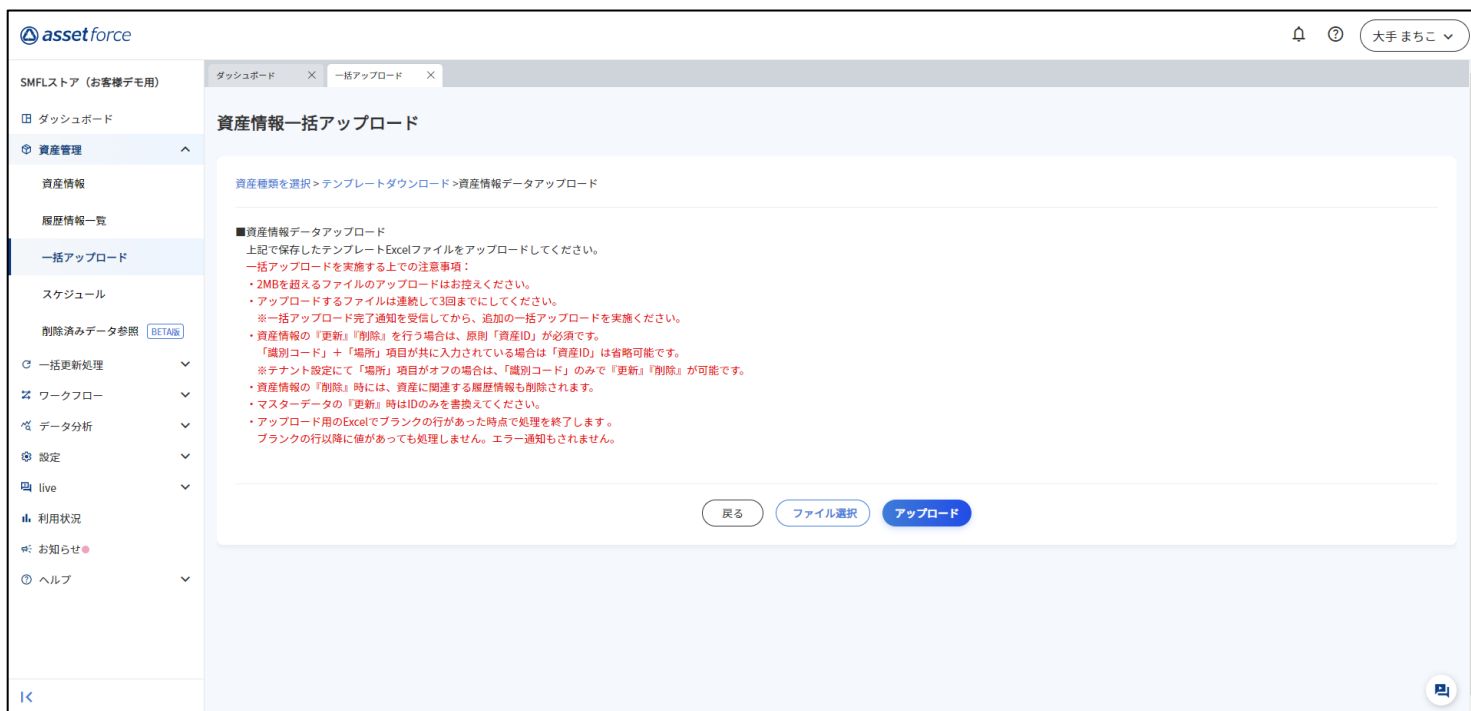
asset force

大手 まちこ

SMFLストア（お客様デモ用）

ダッシュボード

資産管理

資産情報

履歴情報一覧

一括アップロード

スケジュール

削除済みデータ参照 BETA版

一括更新処理

ワークフロー

データ分析

設定

live

利用状況

お知らせ

ヘルプ

ダッシュボード ×

一括アップロード ×

資産情報一括アップロード

資産種類を選択 > テンプレートダウンロード > 資産情報データアップロード

■資産情報データアップロード
上記で保存したテンプレートExcelファイルをアップロードしてください。
一括アップロードを実施する上での注意事項：
・2MBを超えるファイルのアップロードはお控えください。
・アップロードするファイルは連続して3回までにしてください。
※一括アップロード完了通知を受信してから、追加の一括アップロードを実施ください。
・資産情報の『更新』『削除』を行う場合は、原則「資産ID」が必須です。
「識別コード」＋「場所」項目が共に入力されている場合は「資産ID」は省略可能です。
※テナント設定にて「場所」項目がオフの場合は、「識別コード」のみで『更新』『削除』が可能です。
・資産情報の『削除』時には、資産に関連する履歴情報も削除されます。
・マスターデータの『更新』時はIDのみを書換えてください。
・アップロード用のExcelでブランクの行があった時点で処理を終了します 。
ブランクの行以降に値があっても処理しません。エラー通知もされません。

戻る

ファイル選択

アップロード